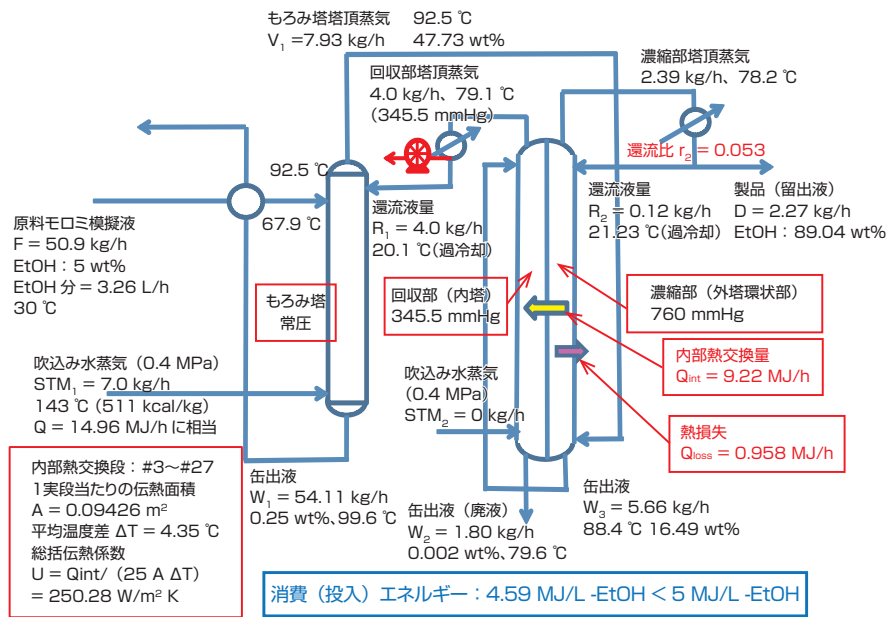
もろみ塔塔頂蒸気　92.5 ℃
$V_1$ =7.93 kg/h　47.73 wt%

回収部塔頂蒸気
4.0 kg/h、79.1 ℃
（345.5 mmHg）

濃縮部塔頂蒸気
2.39 kg/h、78.2 ℃

還流比 $r_2$ = 0.053

92.5 ℃

67.9 ℃

原料モロミ模擬液
F = 50.9 kg/h
EtOH：5 wt%
EtOH 分 = 3.26 L/h
30 ℃

還流液量
$R_1$ = 4.0 kg/h
20.1 ℃(過冷却)

還流液量
$R_2$ = 0.12 kg/h
21.23 ℃(過冷却)

製品（留出液）
D = 2.27 kg/h
EtOH：89.04 wt%

もろみ塔
常圧

回収部（内塔）
345.5 mmHg

濃縮部（外塔環状部）
760 mmHg

吹込み水蒸気（0.4 MPa）
$STM_1$ = 7.0 kg/h
143 ℃ (511 kcal/kg)
Q = 14.96 MJ/h に相当

吹込み水蒸気
(0.4 MPa)
$STM_2$ = 0 kg/h

内部熱交換量
$Q_{int}$ = 9.22 MJ/h

熱損失
$Q_{loss}$ = 0.958 MJ/h

内部熱交換段：#3～#27
1実段当たりの伝熱面積
A = 0.09426 m²
平均温度差 ΔT = 4.35 ℃
総括伝熱係数
U = Qint/（25 A ΔT）
= 250.28 W/m² K

缶出液
$W_1$ = 54.11 kg/h
0.25 wt%、99.6 ℃

缶出液（廃液）
$W_2$ = 1.80 kg/h
0.002 wt%、79.6 ℃

缶出液
$W_3$ = 5.66 kg/h
88.4 ℃ 16.49 wt%

消費（投入）エネルギー：4.59 MJ/L -EtOH ＜ 5 MJ/L -EtOH